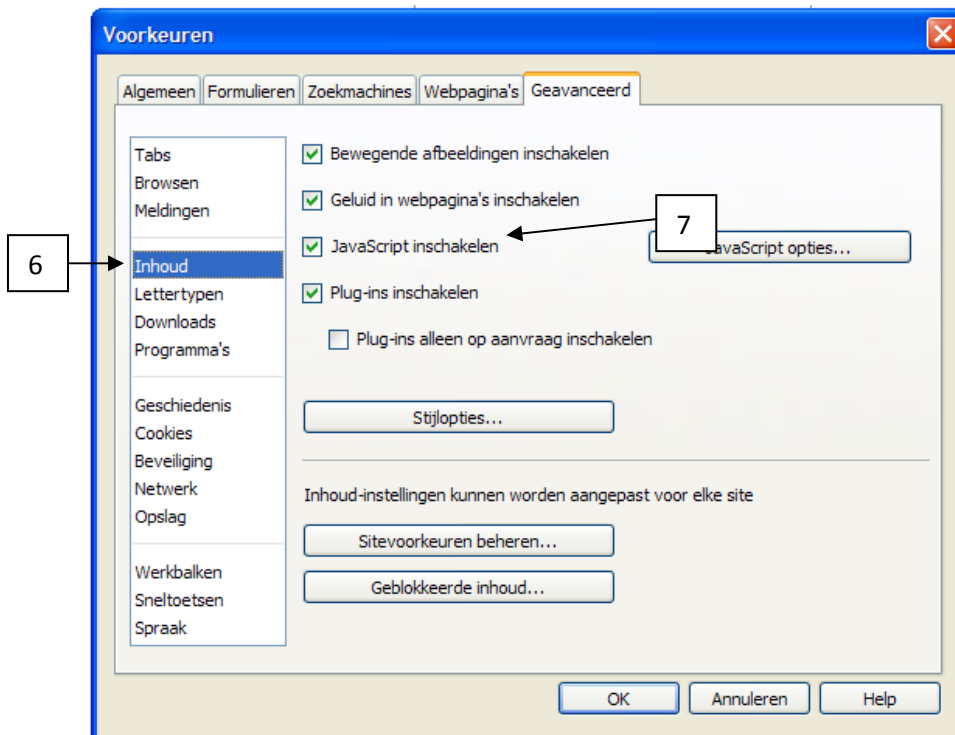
Voorkeuren

Algemeen | Formulieren | Zoekmachines | Webpagina's | Geavanceerd

Tabs
Browsen
Meldingen

Inhoud
Lettertypen
Downloads
Programma's

Geschiedenis
Cookies
Beveiliging
Netwerk
Opslag

Werkbalken
Sneltoetsen
Spraak

6

Bewegende afbeeldingen inschakelen

Geluid in webpagina's inschakelen

7

JavaScript inschakelen

JavaScript opties...

Plug-ins inschakelen

Plug-ins alleen op aanvraag inschakelen

Stijlopties...

Inhoud-instellingen kunnen worden aangepast voor elke site

Sitevoorkeuren beheren...

Geblokkeerde inhoud...

OK | Annuleren | Help